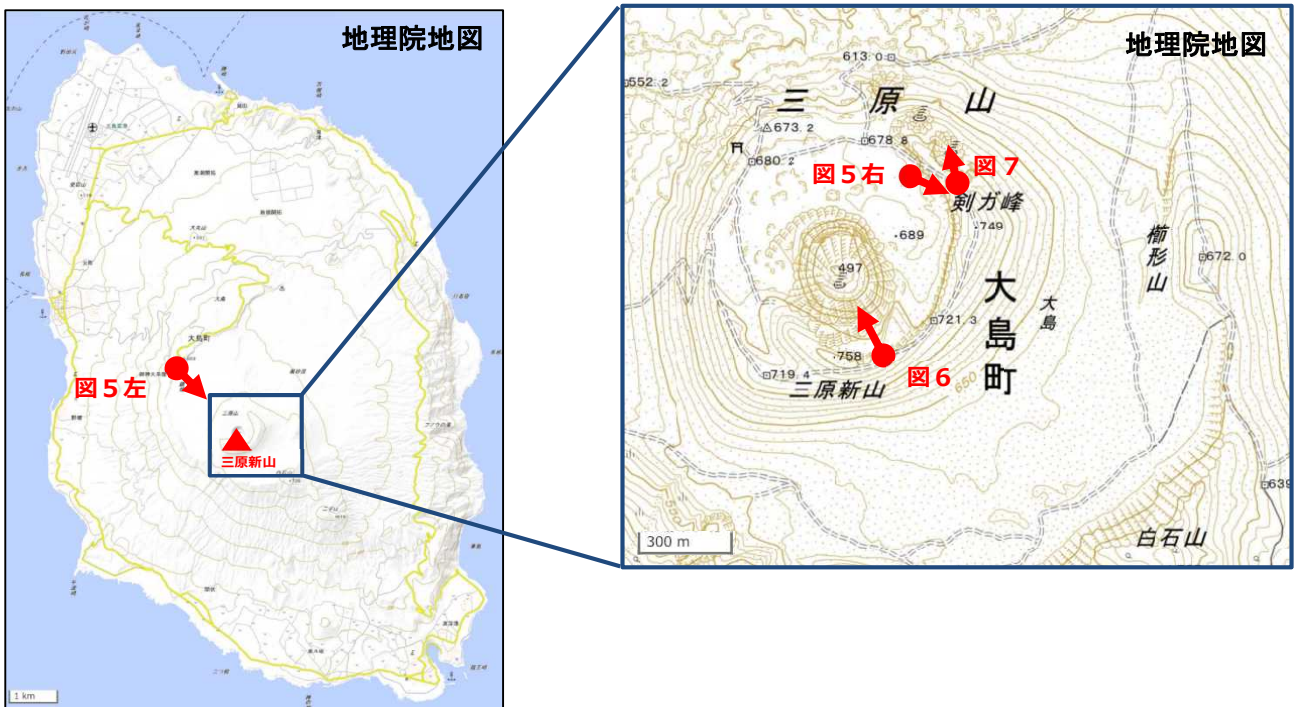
地理院地図

図５左

三原新山

1 km

地理院地図

613.0

552.2

三　原　山

673.2

678.8

680.2

図５右

図７

剣ガ峰

749

689

櫛形山

672.0

497

大島町

大島

721.3

758

図６

719.4

三原新山

650

639

300 m

白石山